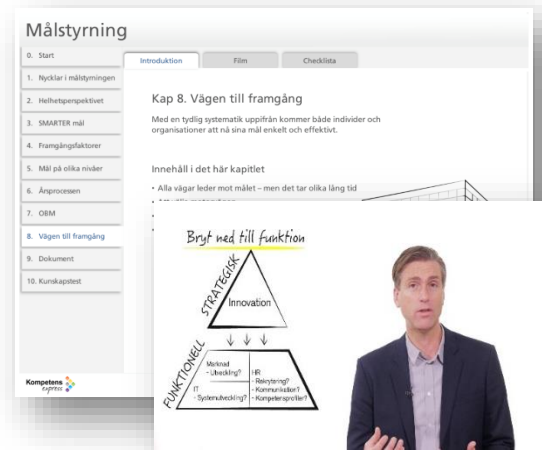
Målstyrning

0. Start
1. Nycklar i målstyrningen
2. Helhetsperspektivet
3. SMARTER mål
4. Framgångsfaktorer
5. Mål på olika nivåer
6. Årsprocessen
7. OBM
8. Vägen till framgång
9. Dokument
10. Kunskapstest

Kompetens express

Introduktion
Film
Checklista

Kap 8. Vägen till framgång

Med en tydlig systematik uppifrån kommer både individer och organisationer att nå sina mål enkelt och effektivt.

Innehåll i det här kapitlet

• Alla vägar leder mot målet – men det tar olika lång tid
• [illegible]

Bryt ned till funktion

STRATEGISK
Innovation

FUNKTIONELL
Marknad
- Utveckling?
IT
- Systemutveckling?
HR
- Rekrytering?
- Kommunikation?
- Kompetensprofiler?